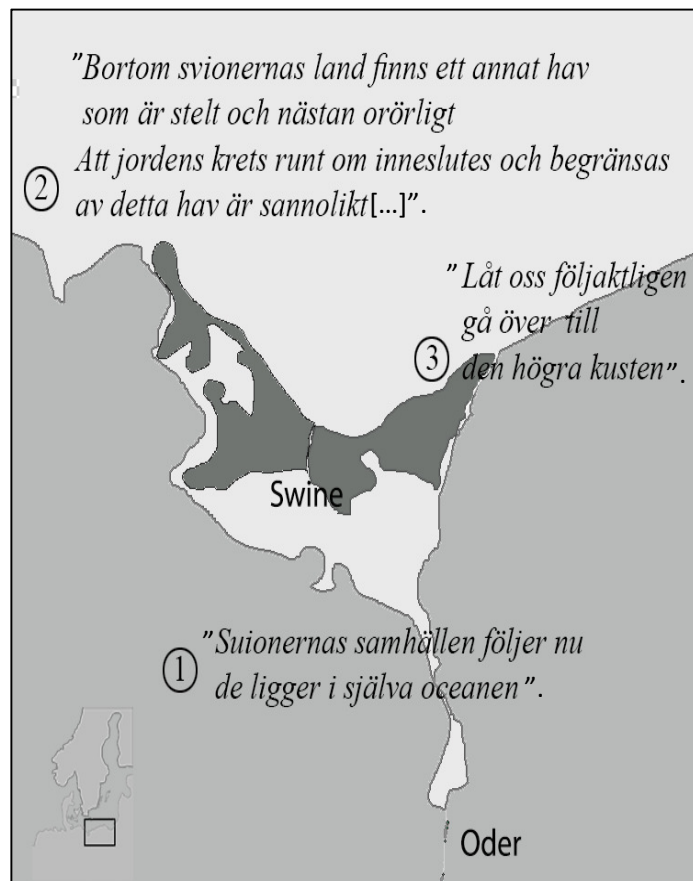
"Bortom svionernas land finns ett annat hav som är stelt och nästan orörligt
Att jordens krets runt om inneslutes och begränsas
② av detta hav är sannolikt[...]".

"Låt oss följaktligen gå över till
③ den högra kusten".

Swine

① "Suionernas samhällen följer nu de ligger i själva oceanen".

Oder